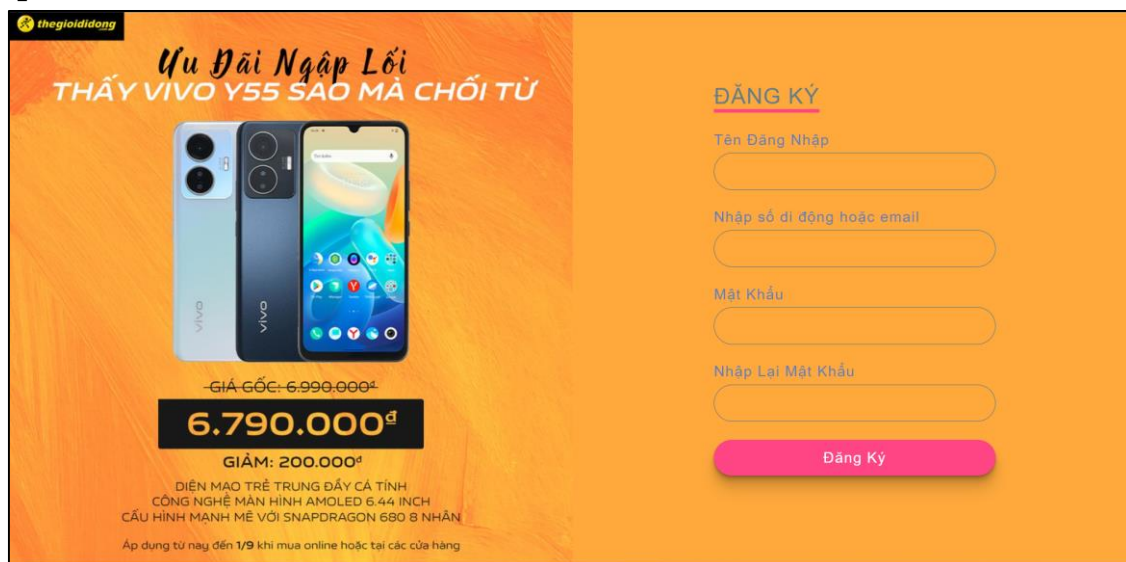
thegioididong

Ưu Đãi Ngập Lối
THẤY VIVO Y55 SAO MÀ CHỐI TỪ

vivo

vivo

GIÁ GỐC: 6.990.000đ

6.790.000đ

GIẢM: 200.000đ

DIỆN MẠO TRẺ TRUNG ĐẦY CÁ TÍNH
CÔNG NGHỆ MÀN HÌNH AMOLED 6.44 INCH
CẤU HÌNH MẠNH MẼ VỚI SNAPDRAGON 680 8 NHÂN

Áp dụng từ nay đến 1/9 khi mua online hoặc tại các cửa hàng

ĐĂNG KÝ

Tên Đăng Nhập

Nhập số di động hoặc email

Mật Khẩu

Nhập Lại Mật Khẩu

Đăng Ký